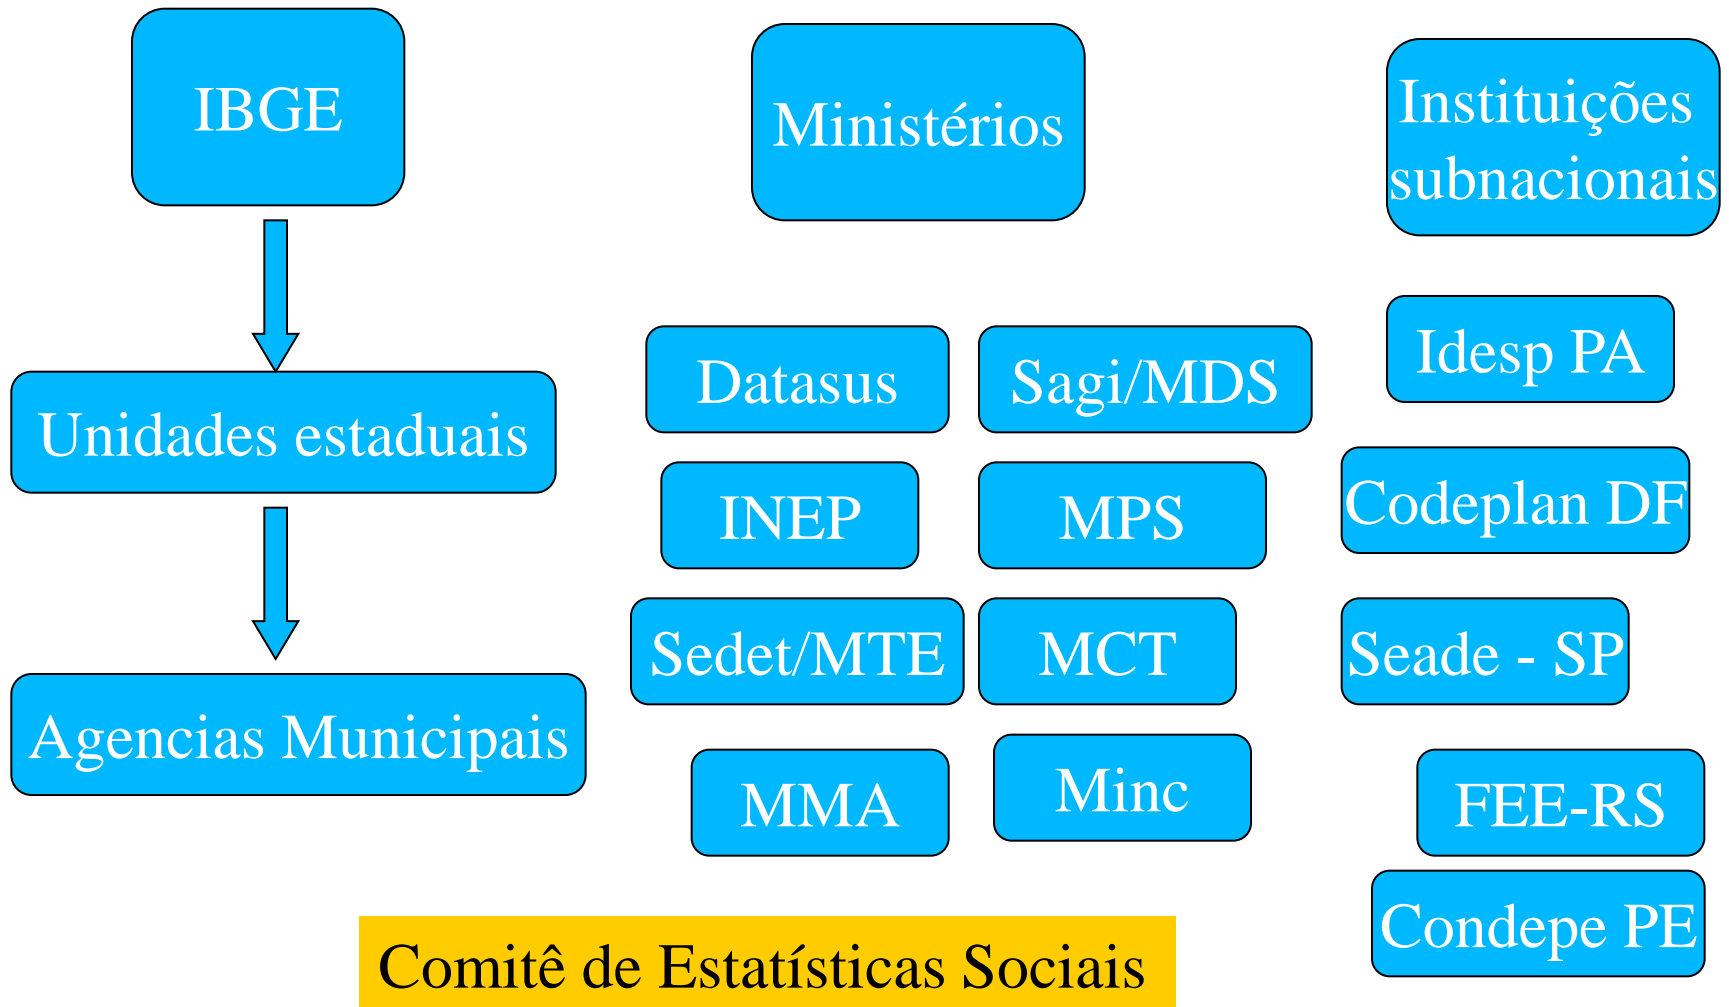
IBGE

Unidades estaduais

Agencias Municipais

Ministérios

Datasus

Sagi/MDS

INEP

MPS

Sedet/MTE

MCT

MMA

Minc

Instituições subnacionais

Idesp PA

Codeplan DF

Seade - SP

FEE-RS

Condepe PE

Comitê de Estatísticas Sociais